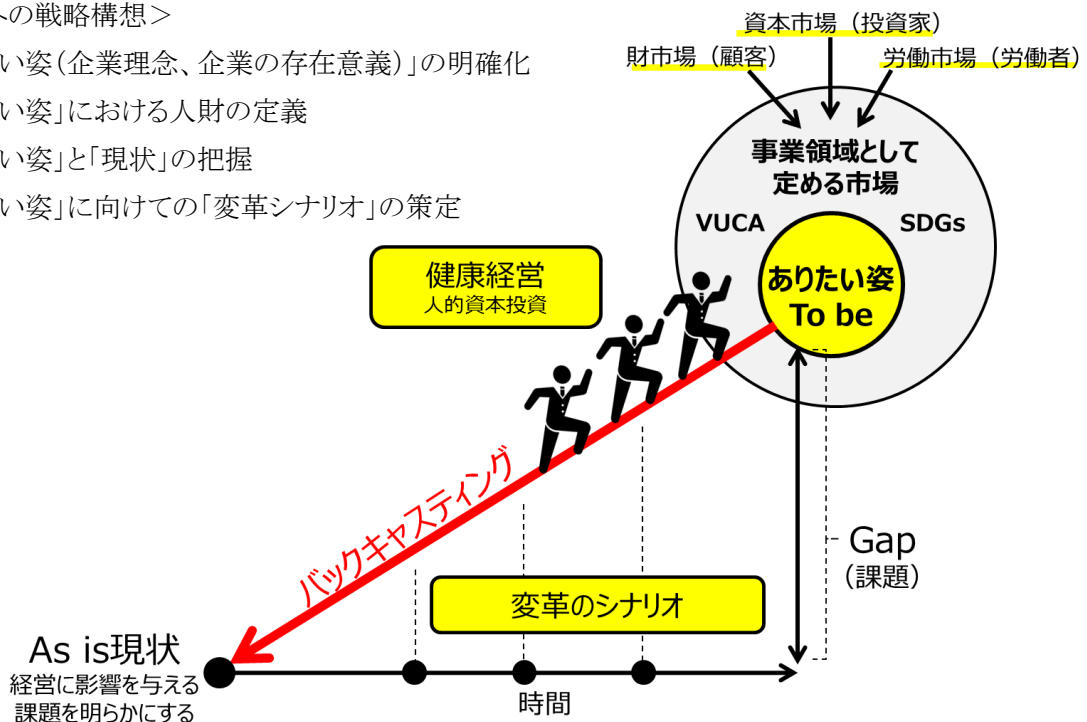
への戦略構想＞
い姿（企業理念、企業の存在意義）」の明確化
い姿」における人財の定義
い姿」と「現状」の把握
い姿」に向けての「変革シナリオ」の策定

資本市場（投資家）
財市場（顧客）
労働市場（労働者）

事業領域として定める市場

VUCA
SDGs

ありたい姿
To be

健康経営
人的資本投資

バックキャスティング

Gap
（課題）

変革のシナリオ

As is現状
経営に影響を与える課題を明らかにする

時間